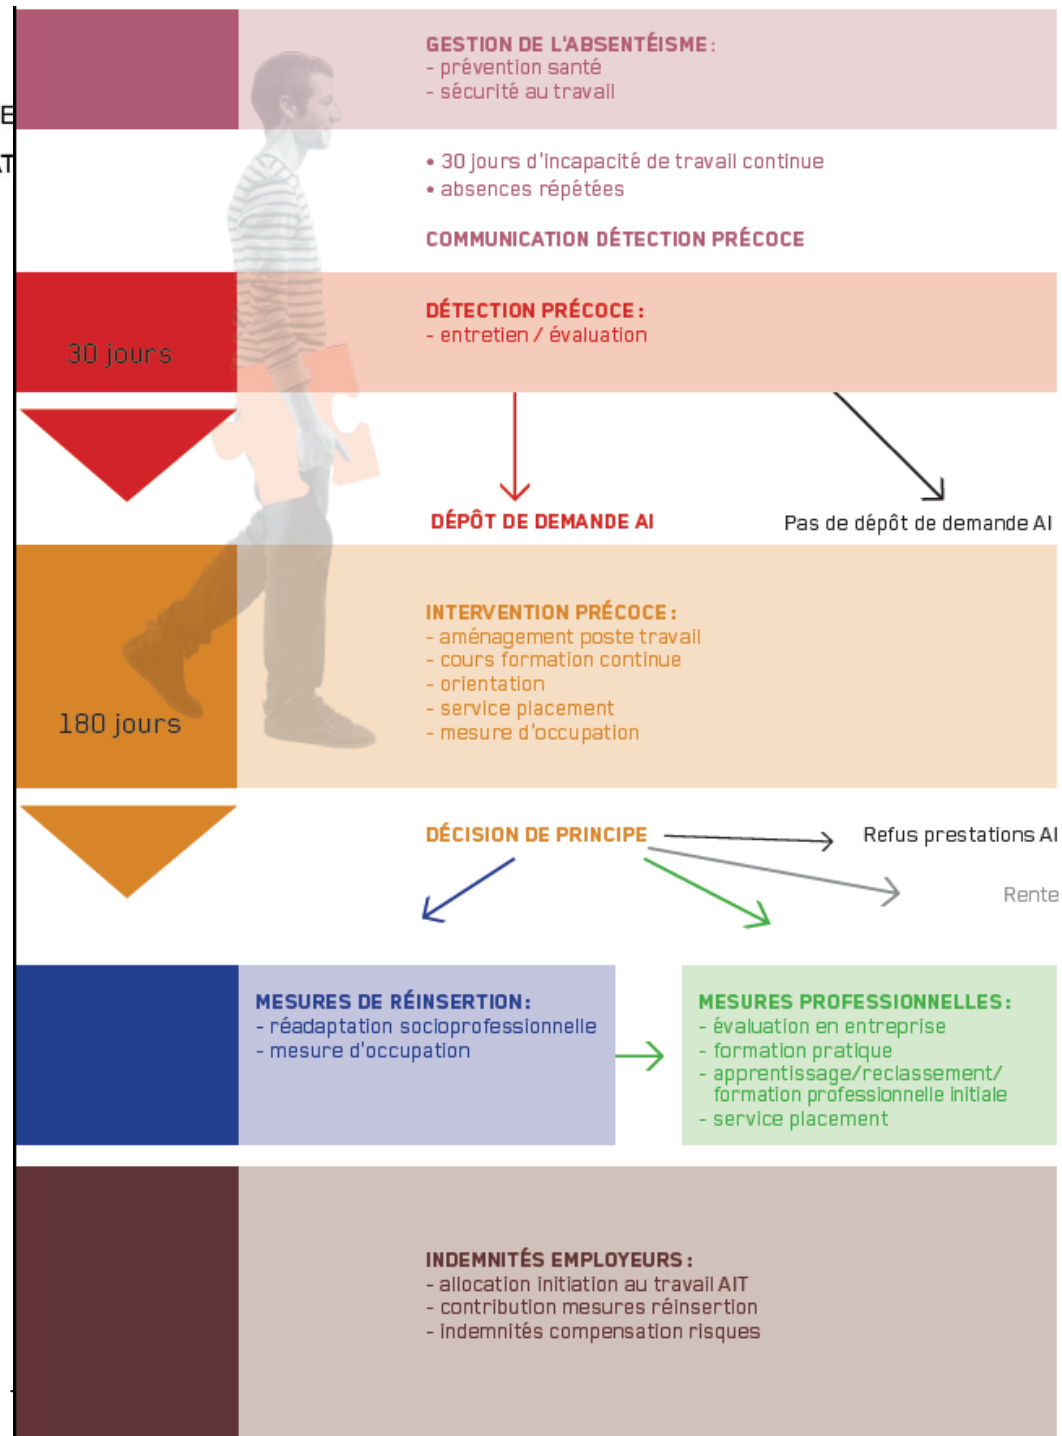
E
T

GESTION DE L'ABSENTÉISME:
- prévention santé
- sécurité au travail

• 30 jours d'incapacité de travail continue
• absences répétées

COMMUNICATION DÉTECTION PRÉCOCE

30 jours

DÉTECTION PRÉCOCE:
- entretien / évaluation

DÉPÔT DE DEMANDE AI

Pas de dépôt de demande AI

180 jours

INTERVENTION PRÉCOCE:
- aménagement poste travail
- cours formation continue
- orientation
- service placement
- mesure d'occupation

DÉCISION DE PRINCIPE

Refus prestations AI

Rente

MESURES DE RÉINSERTION:
- réadaptation socioprofessionnelle
- mesure d'occupation

MESURES PROFESSIONNELLES:
- évaluation en entreprise
- formation pratique
- apprentissage/reclassement/ formation professionnelle initiale
- service placement

INDEMNITÉS EMPLOYEURS:
- allocation initiation au travail AIT
- contribution mesures réinsertion
- indemnités compensation risques